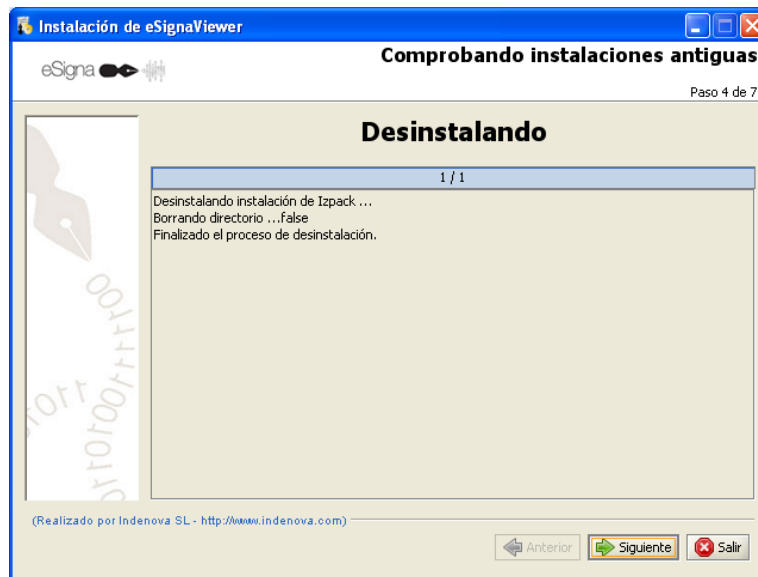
Instalación de eSignaViewer

eSigna

Comprobando instalaciones antiguas

Paso 4 de 7

Desinstalando

1 / 1

Desinstalando instalación de Izpack ...
Borrando directorio ...false
Finalizado el proceso de desinstalación.

(Realizado por Indenova SL - http://www.indenova.com)

Anterior
Siguiente
Salir